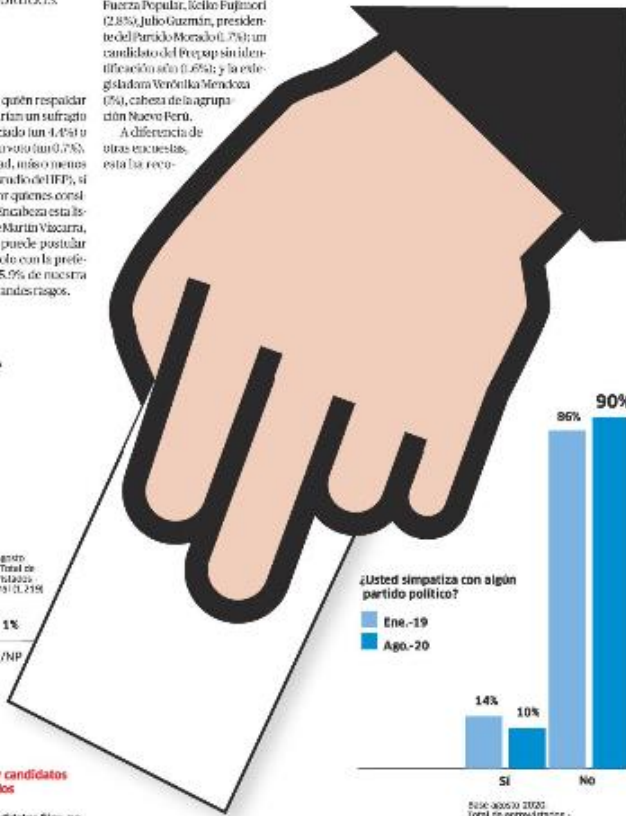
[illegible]

quién respaldar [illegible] un sufragio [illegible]ciado (un 4.4%) o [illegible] voto (un 0.7%). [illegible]ad, mismo menos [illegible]tudio del IEP), si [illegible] quienes consi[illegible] encabeza esta lis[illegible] Martín Vizcarra, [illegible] puede postular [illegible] solo con la prefe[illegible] 5.9% de nuestra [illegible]grandes rasgos.

Fuerza Popular, Keiko Fujimori (2.8%), Julio Guzmán, presidente del Partido Morado (1.7%); un candidato del Frepap sin identificación solo (1.6%); y la exlegisladora Verónika Mendoza (1%), cabeza de la agrupación Nuevo Perú.

A diferencia de otras encuestas, esta las reco-

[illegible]gosto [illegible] Total de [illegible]stados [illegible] (1,219)

1%

/NP

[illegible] candidatos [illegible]dos

¿Usted simpatiza con algún partido político?

Ene.-19

Ago.-20

14%

10%

86%

90%

Sí

No

Base agosto 2020 Total de entrevistados -